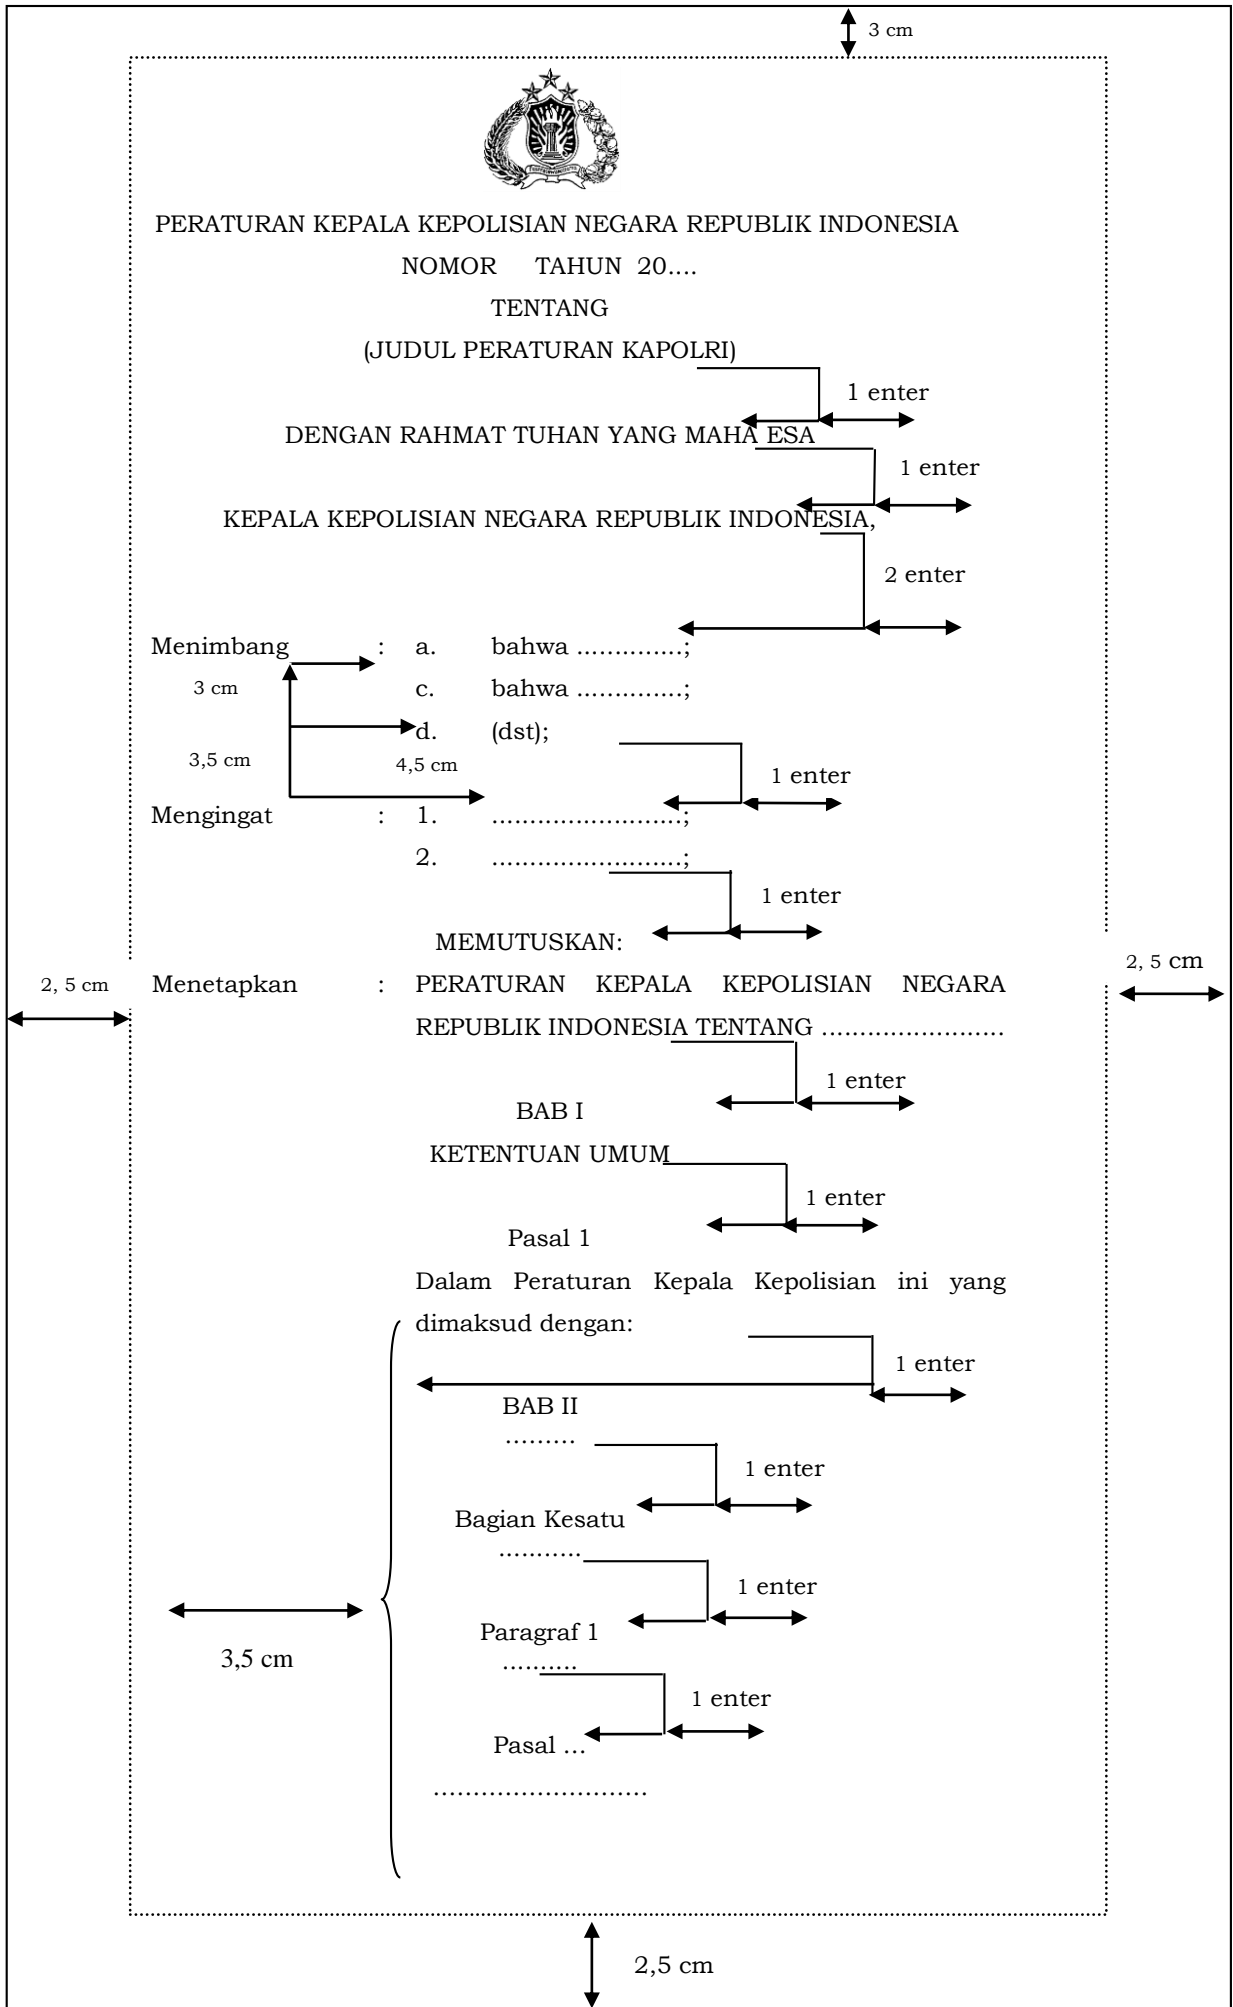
3 cm

PERATURAN KEPALA KEPOLISIAN NEGARA REPUBLIK INDONESIA
NOMOR TAHUN 20....
TENTANG
(JUDUL PERATURAN KAPOLRI)

1 enter

DENGAN RAHMAT TUHAN YANG MAHA ESA

1 enter

KEPALA KEPOLISIAN NEGARA REPUBLIK INDONESIA,

2 enter

Menimbang : a. bahwa .............;
3 cm c. bahwa .............;
d. (dst);
3,5 cm 4,5 cm

1 enter

Mengingat : 1. .......................;
2. .......................;

1 enter

MEMUTUSKAN:

2, 5 cm

2, 5 cm

Menetapkan : PERATURAN KEPALA KEPOLISIAN NEGARA REPUBLIK INDONESIA TENTANG .......................

1 enter

BAB I
KETENTUAN UMUM

1 enter

Pasal 1
Dalam Peraturan Kepala Kepolisian ini yang dimaksud dengan:

1 enter

BAB II
.........

1 enter

Bagian Kesatu
..........

1 enter

Paragraf 1
..........

1 enter

Pasal ...
..........................

3,5 cm

2,5 cm